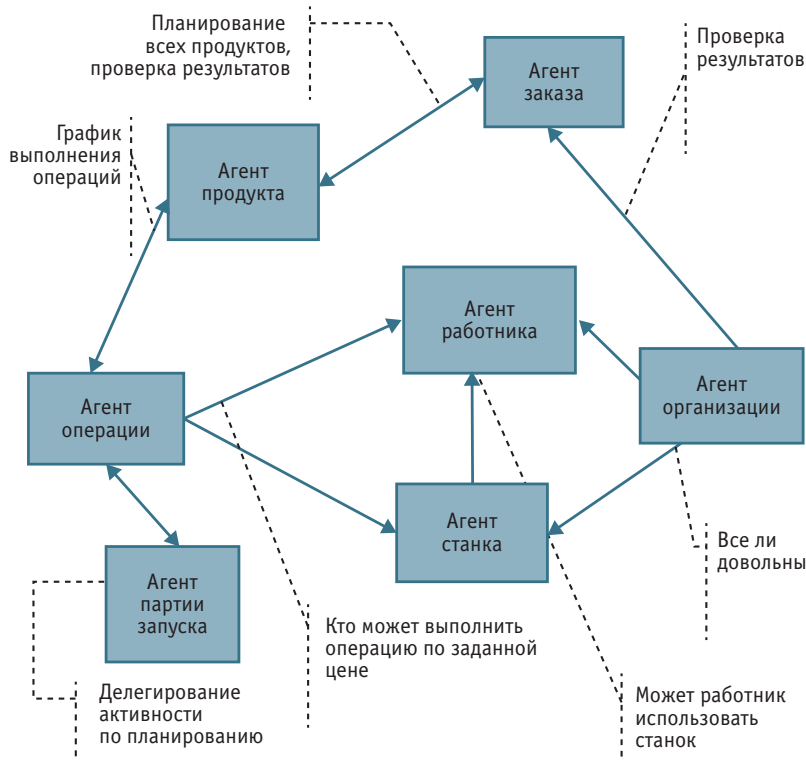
Планирование всех продуктов, проверка результатов

Агент заказа

Проверка результатов

График выполнения операций

Агент продукта

Агент работника

Агент операции

Агент организации

Агент станка

Все ли довольны

Агент партии запуска

Кто может выполнить операцию по заданной цене

Делегирование активности по планированию

Может работник использовать станок